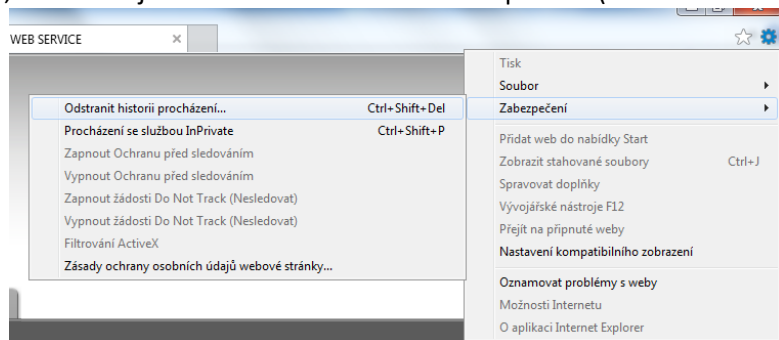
WEB SERVICE ×

Odstranit historii procházení... Ctrl+Shift+Del
Procházení se službou InPrivate Ctrl+Shift+P
Zapnout Ochranu před sledováním
Vypnout Ochranu před sledováním
Zapnout žádosti Do Not Track (Nesledovat)
Vypnout žádosti Do Not Track (Nesledovat)
Filtrování ActiveX
Zásady ochrany osobních údajů webové stránky...

Tisk
Soubor
Zabezpečení
Přidat web do nabídky Start
Zobrazit stahované soubory Ctrl+J
Spravovat doplňky
Vývojářské nástroje F12
Přejít na připnuté weby
Nastavení kompatibilního zobrazení
Oznamovat problémy s weby
Možnosti Internetu
O aplikaci Internet Explorer